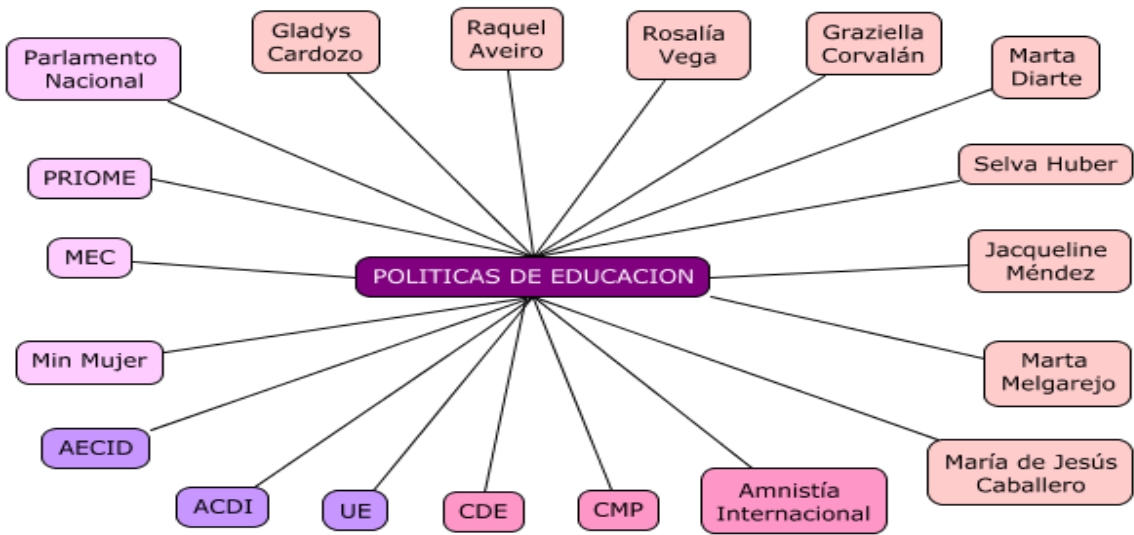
POLITICAS DE EDUCACION

Parlamento Nacional

Gladys Cardozo

Raquel Aveiro

Rosalía Vega

Graziella Corvalán

Marta Diarte

PRIOME

Selva Huber

MEC

Jacqueline Méndez

Min Mujer

Marta Melgarejo

AECID

María de Jesús Caballero

ACDI

UE

CDE

CMP

Amnistía Internacional